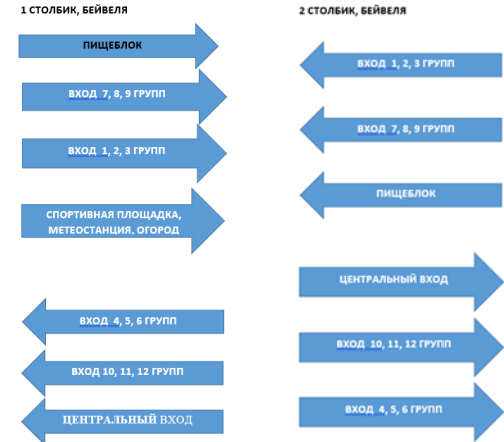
1 СТОЛБИК, БЕЙВЕЛЯ

ПИЩЕБЛОК

ВХОД 7, 8, 9 ГРУПП

ВХОД 1, 2, 3 ГРУПП

СПОРТИВНАЯ ПЛОЩАДКА, МЕТЕОСТАНЦИЯ, ОГОРОД

ВХОД 4, 5, 6 ГРУПП

ВХОД 10, 11, 12 ГРУПП

ЦЕНТРАЛЬНЫЙ ВХОД

2 СТОЛБИК, БЕЙВЕЛЯ

ВХОД 1, 2, 3 ГРУПП

ВХОД 7, 8, 9 ГРУПП

ПИЩЕБЛОК

ЦЕНТРАЛЬНЫЙ ВХОД

ВХОД 10, 11, 12 ГРУПП

ВХОД 4, 5, 6 ГРУПП